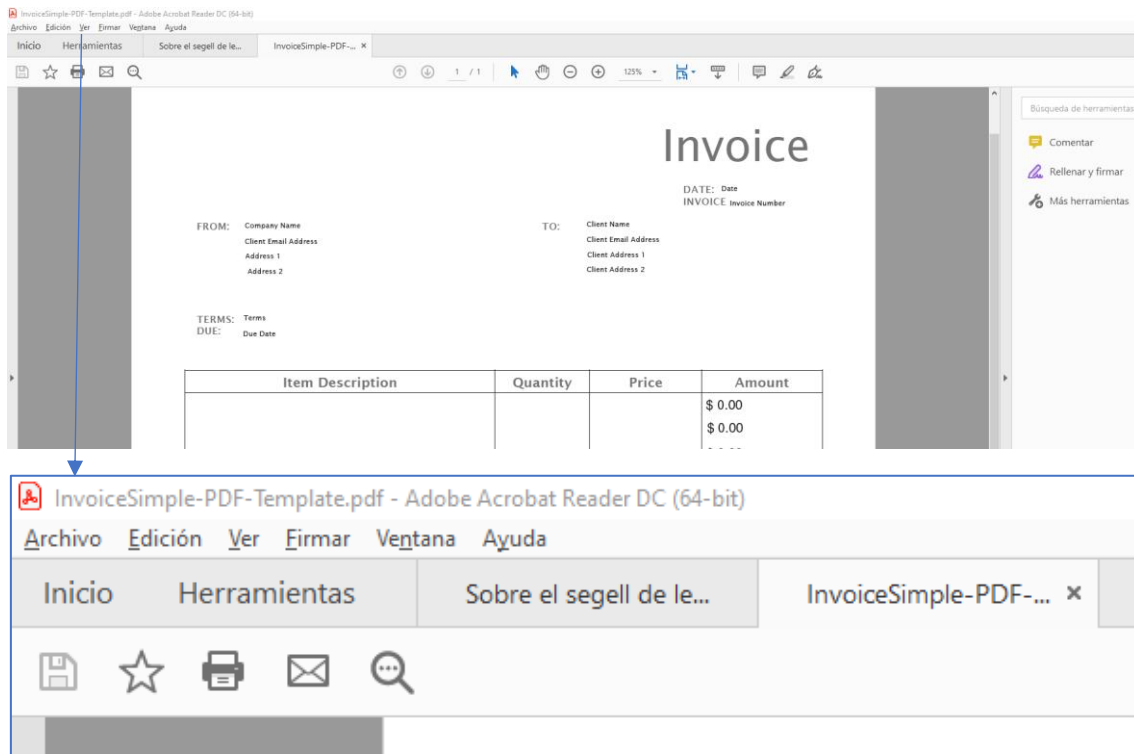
InvoiceSimple-PDF-Template.pdf - Adobe Acrobat Reader DC (64-bit)
Archivo Edición Ver Firmar Ventana Ayuda
Inicio Herramientas Sobre el segell de le... InvoiceSimple-PDF-... ×

1 / 1 125%

Búsqueda de herramientas
Comentar
Rellenar y firmar
Más herramientas

Invoice

DATE: Date
INVOICE Invoice Number

FROM: Company Name
Client Email Address
Address 1
Address 2

TO: Client Name
Client Email Address
Client Address 1
Client Address 2

TERMS: Terms
DUE: Due Date

| Item Description | Quantity | Price | Amount |
|---|---|---|---|
| | | | $ 0.00 |
| | | | $ 0.00 |

InvoiceSimple-PDF-Template.pdf - Adobe Acrobat Reader DC (64-bit)
Archivo Edición Ver Firmar Ventana Ayuda
Inicio Herramientas Sobre el segell de le... InvoiceSimple-PDF-... ×